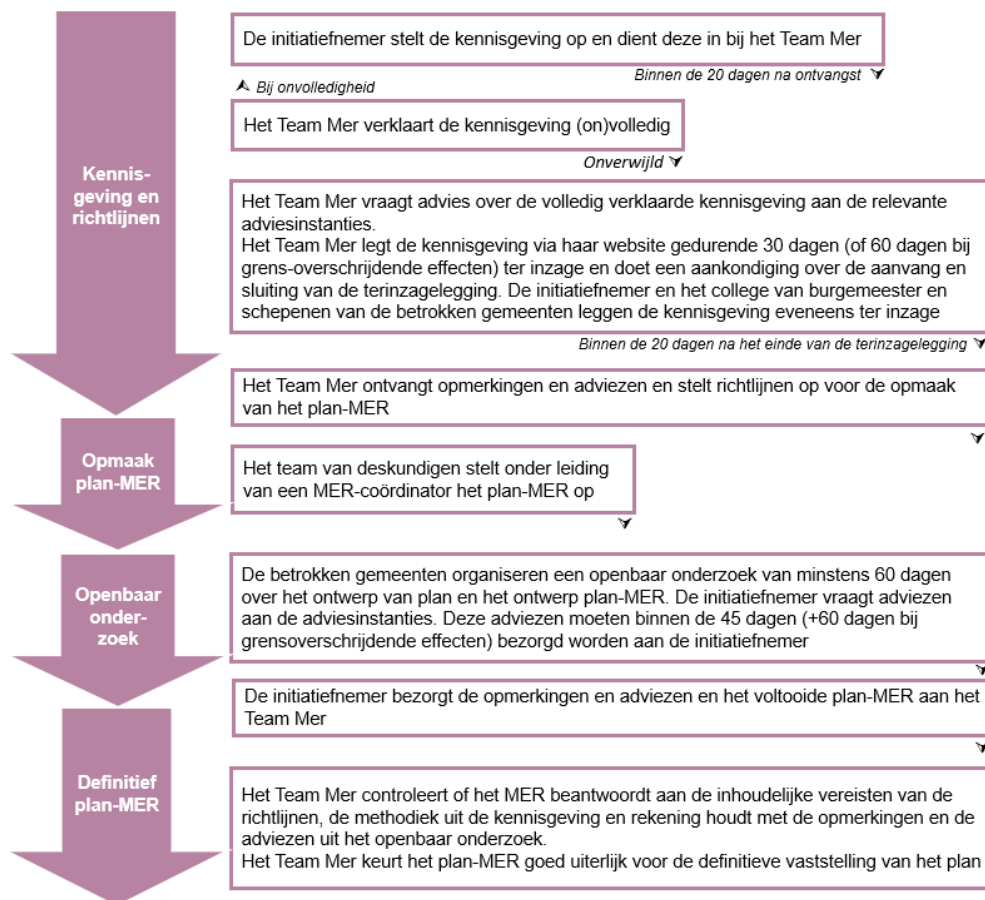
Kennisgeving en richtlijnen

De initiatiefnemer stelt de kennisgeving op en dient deze in bij het Team Mer

Binnen de 20 dagen na ontvangst

Bij onvolledigheid

Het Team Mer verklaart de kennisgeving (on)volledig

Onverwijld

Het Team Mer vraagt advies over de volledig verklaarde kennisgeving aan de relevante adviesinstanties.
Het Team Mer legt de kennisgeving via haar website gedurende 30 dagen (of 60 dagen bij grens-overschrijdende effecten) ter inzage en doet een aankondiging over de aanvang en sluiting van de terinzagelegging. De initiatiefnemer en het college van burgemeester en schepenen van de betrokken gemeenten leggen de kennisgeving eveneens ter inzage

Binnen de 20 dagen na het einde van de terinzagelegging

Het Team Mer ontvangt opmerkingen en adviezen en stelt richtlijnen op voor de opmaak van het plan-MER

Opmaak plan-MER

Het team van deskundigen stelt onder leiding van een MER-coördinator het plan-MER op

Openbaar onderzoek

De betrokken gemeenten organiseren een openbaar onderzoek van minstens 60 dagen over het ontwerp van plan en het ontwerp plan-MER. De initiatiefnemer vraagt adviezen aan de adviesinstanties. Deze adviezen moeten binnen de 45 dagen (+60 dagen bij grensoverschrijdende effecten) bezorgd worden aan de initiatiefnemer

De initiatiefnemer bezorgt de opmerkingen en adviezen en het voltooide plan-MER aan het Team Mer

Definitief plan-MER

Het Team Mer controleert of het MER beantwoordt aan de inhoudelijke vereisten van de richtlijnen, de methodiek uit de kennisgeving en rekening houdt met de opmerkingen en de adviezen uit het openbaar onderzoek.
Het Team Mer keurt het plan-MER goed uiterlijk voor de definitieve vaststelling van het plan